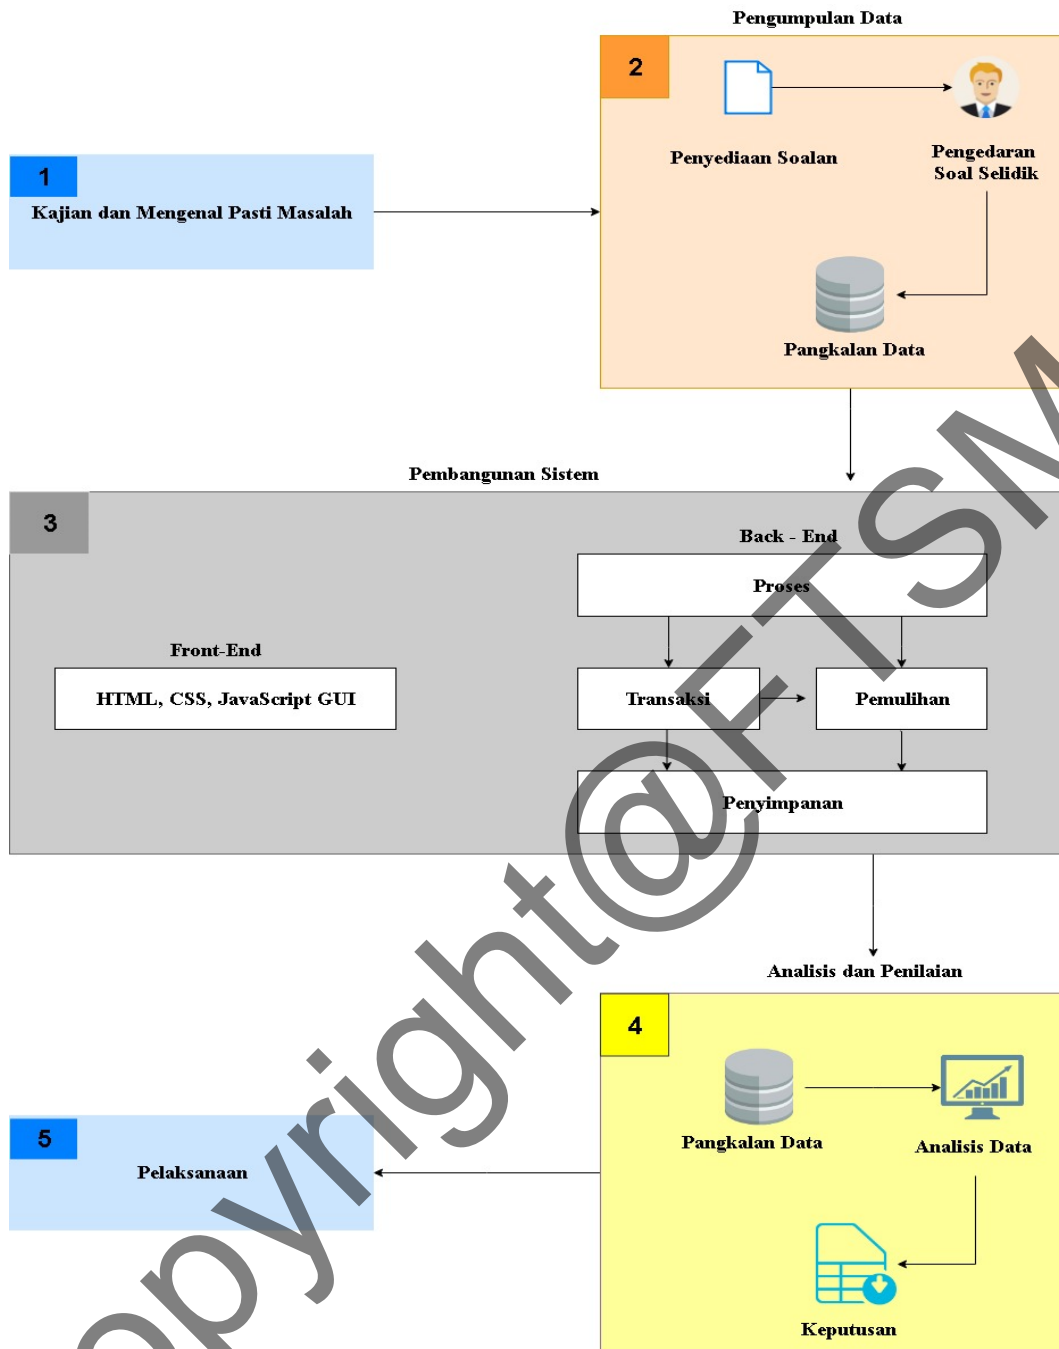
Pengumpulan Data

2

Penyediaan Soalan

Pengedaran Soal Selidik

Pangkalan Data

1

Kajian dan Mengenal Pasti Masalah

Pembangunan Sistem

3

Back - End

Proses

Front-End

HTML, CSS, JavaScript GUI

Transaksi

Pemulihan

Penyimpanan

Analisis dan Penilaian

4

Pangkalan Data

Analisis Data

Keputusan

5

Pelaksanaan

copyright@FTSM